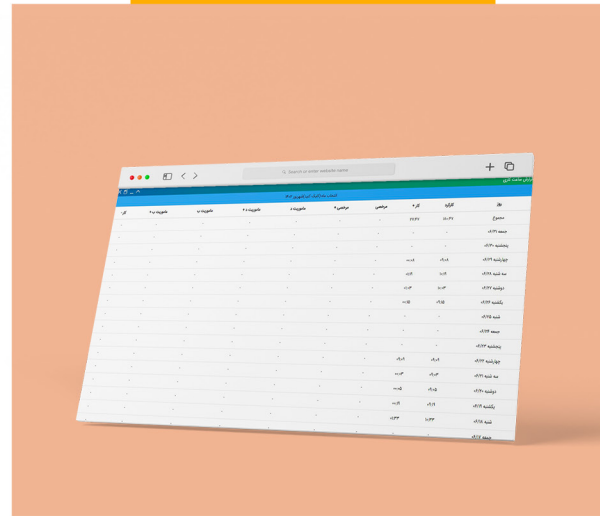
Search or enter website name

روز | کارکرد | کار + | مرخصی | مرخصی + | ماموریت د | ماموریت د + | ماموریت ب | ماموریت ب + | کار
مجموع
جمعه ۰۹/۳۱
پنجشنبه ۰۹/۳۰
چهارشنبه ۰۹/۲۹
سه شنبه ۰۹/۲۸
دوشنبه ۰۹/۲۷
یکشنبه ۰۹/۲۶
شنبه ۰۹/۲۵
جمعه ۰۹/۲۴
پنجشنبه ۰۹/۲۳
چهارشنبه ۰۹/۲۲
سه شنبه ۰۹/۲۱
دوشنبه ۰۹/۲۰
یکشنبه ۰۹/۱۹
شنبه ۰۹/۱۸
جمعه ۰۹/۱۷